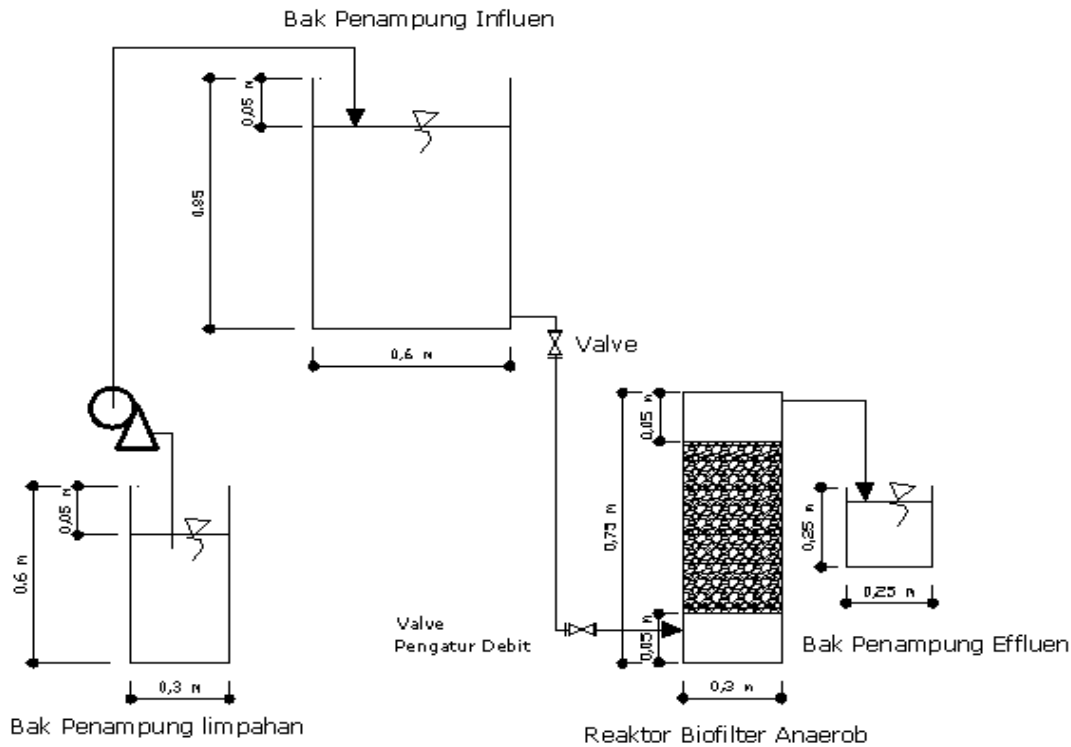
Bak Penampung Influen

0,05 m

0,85

0,6 m

Valve

0,05 m

0,75 m

0,25 m

0,25 m

0,6 m

0,05 m

0,3 m

Valve
Pengatur Debit

0,05 m

0,3 m

Bak Penampung Effluen

Bak Penampung limpahan

Reaktor Biofilter Anaerob